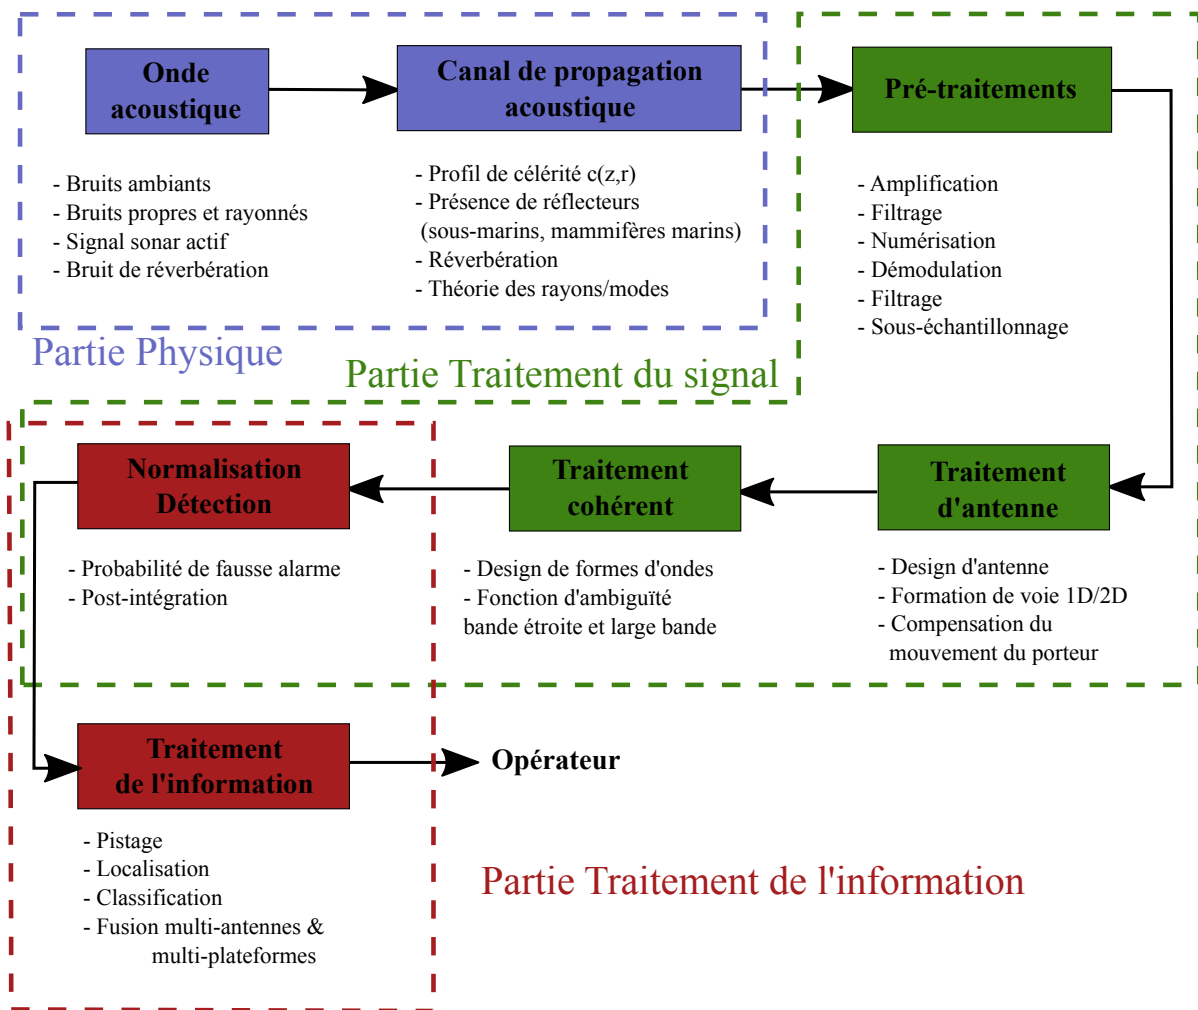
Onde acoustique

Canal de propagation acoustique

Pré-traitements

- Bruits ambiants
- Bruits propres et rayonnés
- Signal sonar actif
- Bruit de réverbération

- Profil de célérité c(z,r)
- Présence de réflecteurs (sous-marins, mammifères marins)
- Réverbération
- Théorie des rayons/modes

- Amplification
- Filtrage
- Numérisation
- Démodulation
- Filtrage
- Sous-échantillonnage

Partie Physique

Partie Traitement du signal

Normalisation Détection

Traitement cohérent

Traitement d'antenne

- Probabilité de fausse alarme
- Post-intégration

- Design de formes d'ondes
- Fonction d'ambiguïté bande étroite et large bande

- Design d'antenne
- Formation de voie 1D/2D
- Compensation du mouvement du porteur

Traitement de l'information

Opérateur

- Pistage
- Localisation
- Classification
- Fusion multi-antennes & multi-plateformes

Partie Traitement de l'information